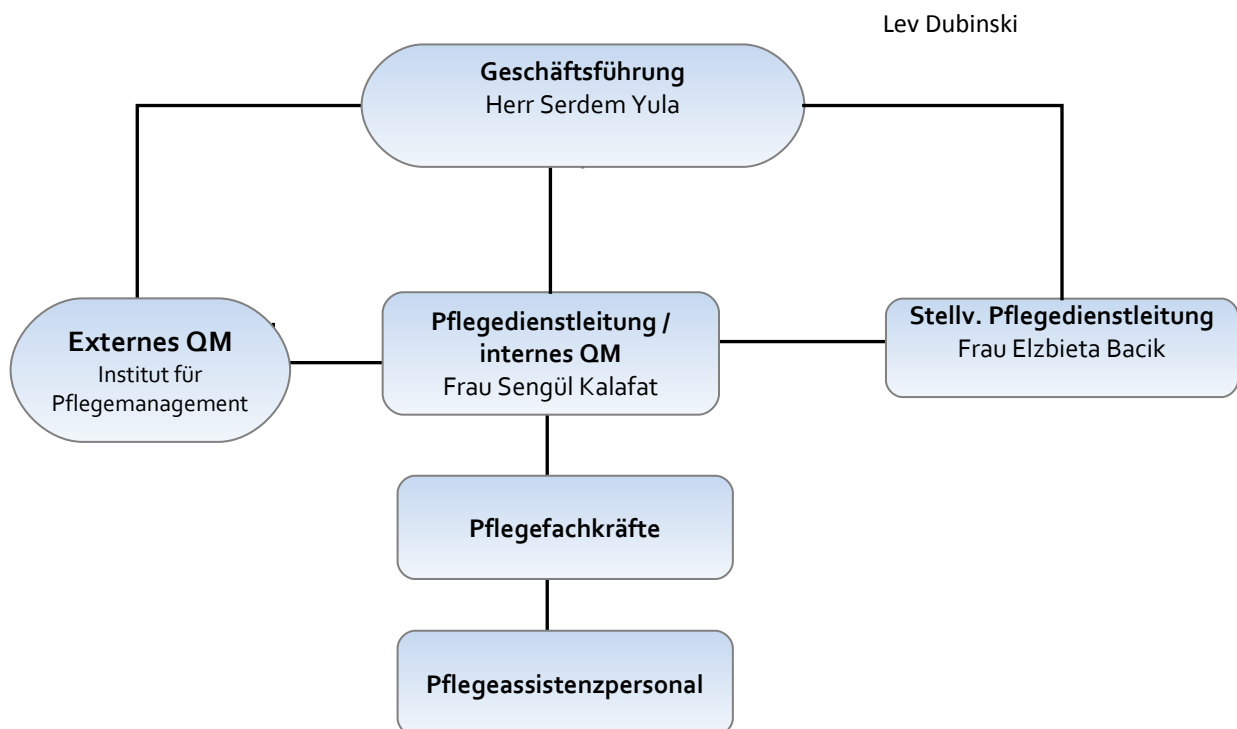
Lev Dubinski

Geschäftsführung
Herr Serdem Yula

Externes QM
Institut für Pflegemanagement

Pflegedienstleitung / internes QM
Frau Sengül Kalafat

Stellv. Pflegedienstleitung
Frau Elzbieta Bacik

Pflegefachkräfte

Pflegeassistenzpersonal